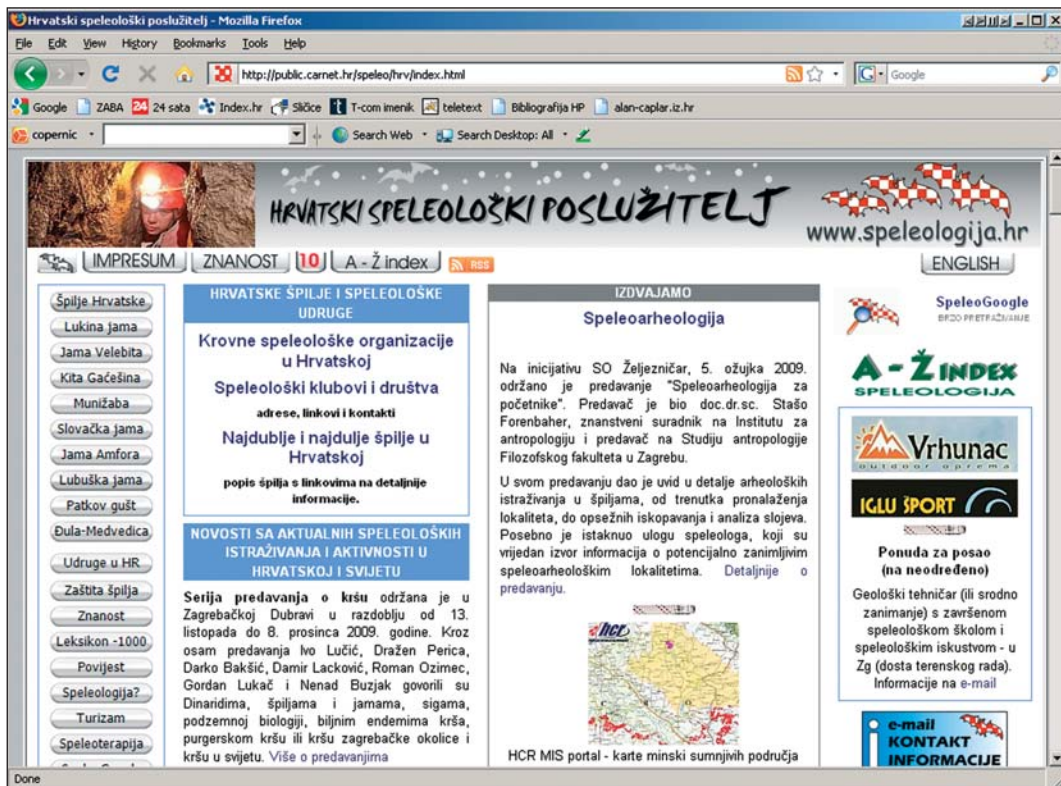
Hrvatski speleološki poslužitelj - Mozilla Firefox

File Edit View History Bookmarks Tools Help

http://public.carnet.hr/speleo/hrv/index.html

Google

Google ZABA 24 sata Index.hr Sličice T-com imenik teletext Bibliografija HP alan-caplar.iz.hr

copernic Search Web Search Desktop: All

HRVATSKI SPELEOLOŠKI POSLUŽITELJ www.speleologija.hr

IMPRESUM ZNANOST 10 A - Ž index RSS ENGLISH

Špilje Hrvatske
Lukina jama
Jama Velebita
Kita Gaćešina
Munižaba
Slovačka jama
Jama Amfora
Lubuška jama
Patkov gušt
Đula-Medvedica
Udruge u HR
Zaštita špilja
Znanost
Leksikon -1000
Povijest
Speleologija?
Turizam
Speleoterapija

HRVATSKE ŠPILJE I SPELEOLOŠKE UDRUGE

Krovne speleološke organizacije u Hrvatskoj

Speleološki klubovi i društva

adrese, linkovi i kontakti

Najdublje i najdulje špilje u Hrvatskoj

popis špilja s linkovima na detaljnije informacije.

NOVOSTI SA AKTUALNIH SPELEOLOŠKIH ISTRAŽIVANJA I AKTIVNOSTI U HRVATSKOJ I SVIJETU

Serija predavanja o kršu održana je u Zagrebačkoj Dubravi u razdoblju od 13. listopada do 8. prosinca 2009. godine. Kroz osam predavanja Ivo Lučić, Dražen Perica, Darko Bakšić, Damir Lacković, Roman Ozimec, Gordan Lukač i Nenad Buzjak govorili su Dinaridima, špiljama i jamama, sigama, podzemnoj biologiji, biljnim endemima krša, purgerskom kršu ili kršu zagrebačke okolice i kršu u svijetu. Više o predavanjima

IZDVAJAMO

Speleoarheologija

Na inicijativu SO Željezničar, 5. ožujka 2009. održano je predavanje "Speleoarheologija za početnike". Predavač je bio doc.dr.sc. Stašo Forenbaher, znanstveni suradnik na Institutu za antropologiju i predavač na Studiju antropologije Filozofskog fakulteta u Zagrebu.

U svom predavanju dao je uvid u detalje arheoloških istraživanja u špiljama, od trenutka pronalaženja lokaliteta, do opsežnih iskopavanja i analiza slojeva. Posebno je istaknuo ulogu speleologa, koji su vrijedan izvor informacija o potencijalno zanimljivim speleoarheološkim lokalitetima. Detaljnije o predavanju.

HCR

HCR MIS portal - karte minski sumnjivih područja

SpeleoGoogle
BRZO PRETRAŽIVANJE

A - Ž INDEX
SPELEOLOGIJA

Vrhunac
outdoor oprema

IGLU ŠPORT

Ponuda za posao (na neodređeno)

Geološki tehničar (ili srodno zanimanje) s završenom speleološkom školom i speleološkim iskustvom - u Zg (dosta terenskog rada). Informacije na e-mail

e-mail KONTAKT INFORMACIJE

Done